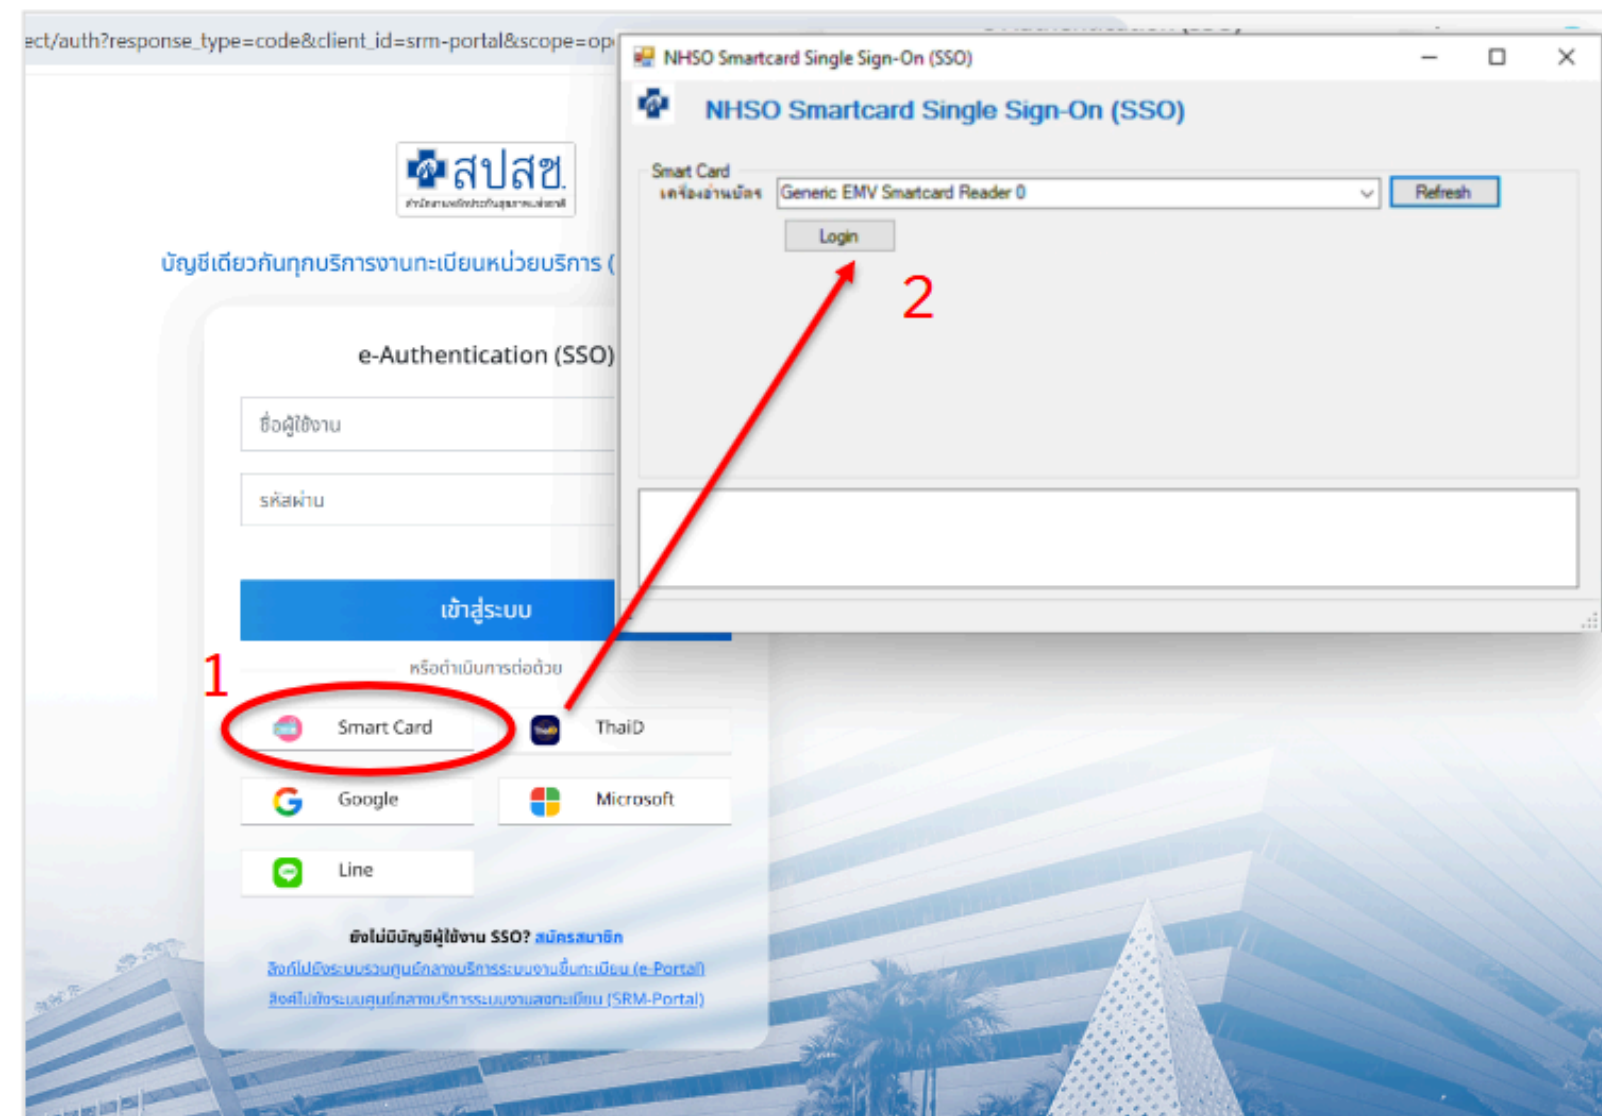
ect/auth?response_type=code&client_id=srm-portal&scope=op

สปสช.
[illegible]

บัญชีเดียวกันทุกบริการงานทะเบียนหน่วยบริการ (

e-Authentication (SSO)

ชื่อผู้ใช้งาน

รหัสผ่าน

เข้าสู่ระบบ

หรือดำเนินการต่อด้วย

1

Smart Card

ThaiD

Google

Microsoft

Line

ยังไม่มีบัญชีผู้ใช้งาน SSO? สมัครสมาชิก

ลิงก์ไปยังระบบรวมศูนย์กลางบริการระบบงานขึ้นทะเบียน (e-Portal)

ลิงก์ไปยังระบบศูนย์กลางบริการระบบงานลงทะเบียน (SRM-Portal)

NHSO Smartcard Single Sign-On (SSO)

NHSO Smartcard Single Sign-On (SSO)

Smart Card

เครื่องอ่านบัตร

Generic EMV Smartcard Reader 0

Refresh

Login

2